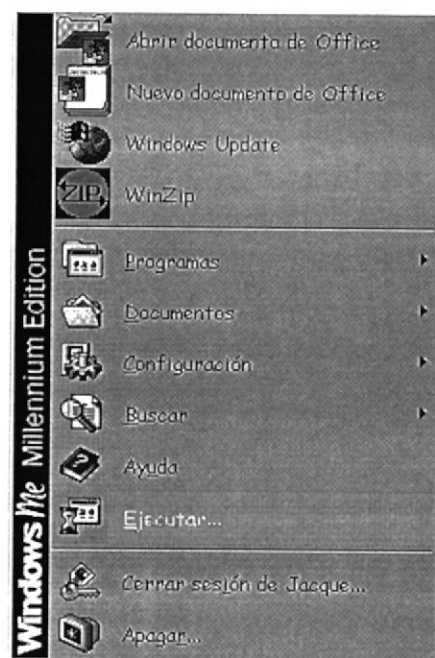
Windows Me Millennium Edition

Abrir documento de Office
Nuevo documento de Office
Windows Update
WinZip

Programas
Documentos
Configuración
Buscar
Ayuda
Ejecutar...

Cerrar sesión de Jacque...
Apagar...